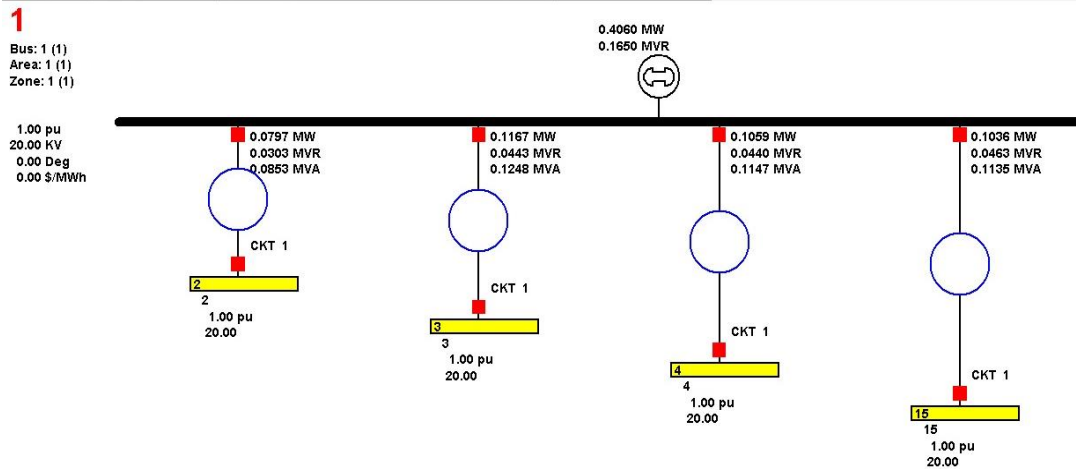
1

Bus: 1 (1)
Area: 1 (1)
Zone: 1 (1)

1.00 pu
20.00 KV
0.00 Deg
0.00 $/MWh

0.4060 MW
0.1650 MVR

0.0797 MW
0.0303 MVR
0.0853 MVA

CKT 1

2
2
1.00 pu
20.00

0.1167 MW
0.0443 MVR
0.1248 MVA

CKT 1

3
3
1.00 pu
20.00

0.1059 MW
0.0440 MVR
0.1147 MVA

CKT 1

4
4
1.00 pu
20.00

0.1036 MW
0.0463 MVR
0.1135 MVA

CKT 1

15
15
1.00 pu
20.00